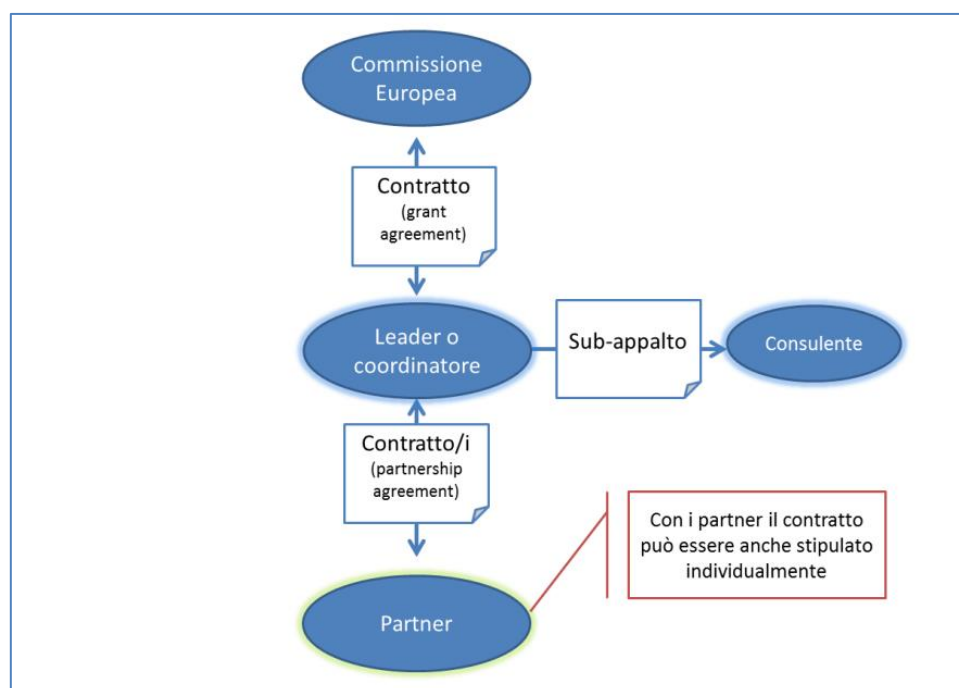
Commissione Europea

Contratto
(grant agreement)

Leader o coordinatore

Sub-appalto

Consulente

Contratto/i
(partnership agreement)

Con i partner il contratto può essere anche stipulato individualmente

Partner